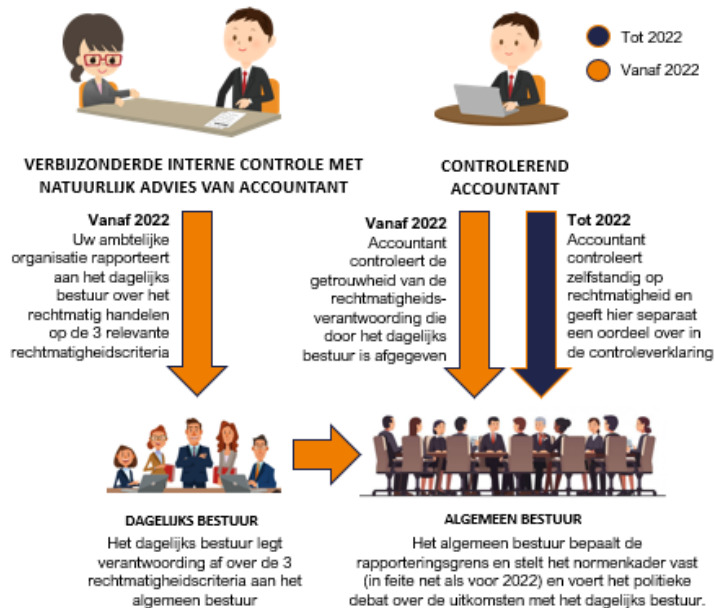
Tot 2022

Vanaf 2022

VERBIJZONDERDE INTERNE CONTROLE MET NATUURLIJK ADVIES VAN ACCOUNTANT

CONTROLEREND ACCOUNTANT

Vanaf 2022
Uw ambtelijke organisatie rapporteert aan het dagelijks bestuur over het rechtmatig handelen op de 3 relevante rechtmatigheidscriteria

Vanaf 2022
Accountant controleert de getrouwheid van de rechtmatigheidsverantwoording die door het dagelijks bestuur is afgegeven

Tot 2022
Accountant controleert zelfstandig op rechtmatigheid en geeft hier separaat een oordeel over in de controleverklaring

DAGELIJKS BESTUUR
Het dagelijks bestuur legt verantwoording af over de 3 rechtmatigheidscriteria aan het algemeen bestuur

ALGEMEEN BESTUUR
Het algemeen bestuur bepaalt de rapporteringsgrens en stelt het normenkader vast (in feite net als voor 2022) en voert het politieke debat over de uitkomsten met het dagelijks bestuur.